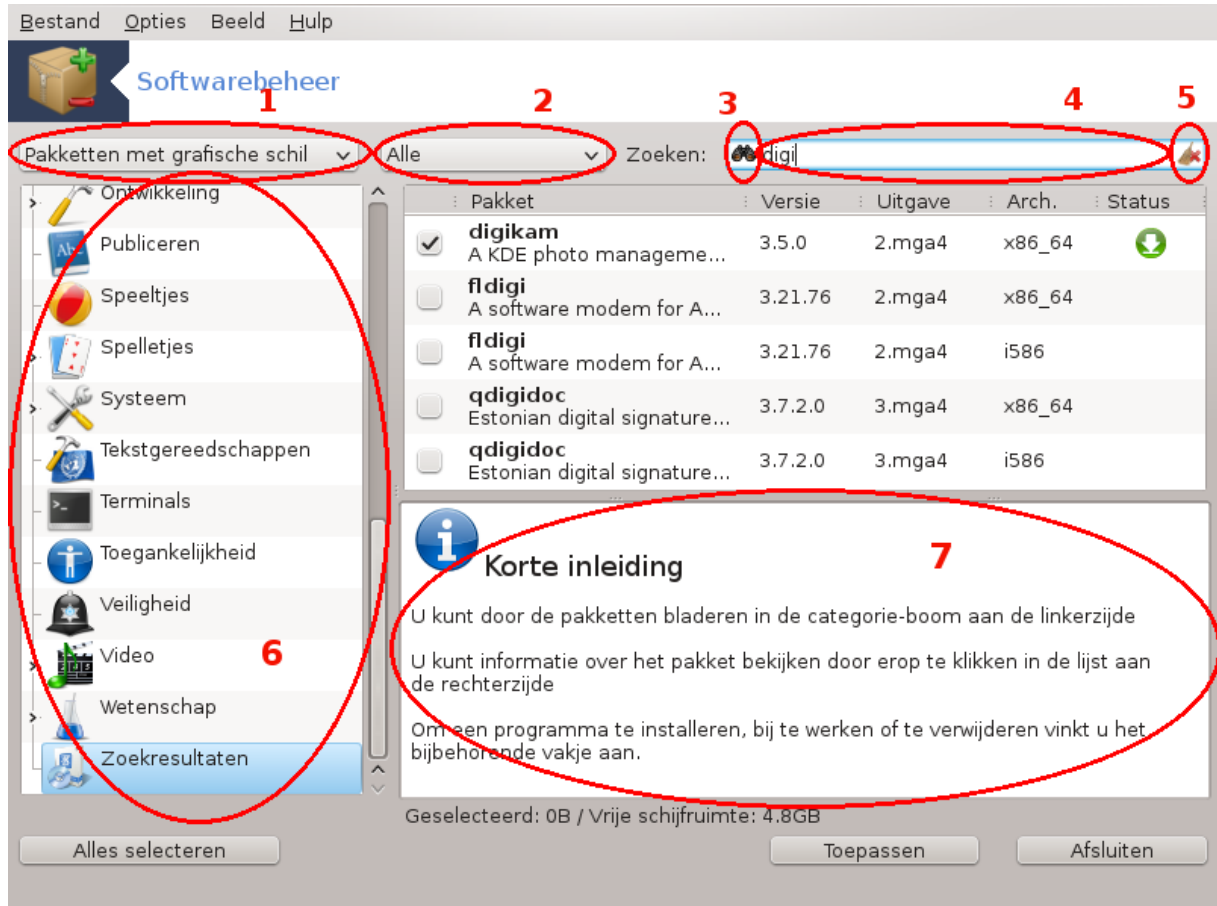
Bestand Opties Beeld Hulp

Softwarebeheer

1 2 3 4 5

Pakketten met grafische schil

Alle

Zoeken: digi

Ontwikkeling
Publiceren
Speeltjes
Spelletjes
Systeem
Tekstgereedschappen
Terminals
Toegankelijkheid
Veiligheid
Video
Wetenschap
Zoekresultaten

6

| | Pakket | Versie | Uitgave | Arch. | Status |
|---|---|---|---|---|---|
| ✔ | digikam A KDE photo manageme... | 3.5.0 | 2.mga4 | x86_64 | |
| | fldigi A software modem for A... | 3.21.76 | 2.mga4 | x86_64 | |
| | fldigi A software modem for A... | 3.21.76 | 2.mga4 | i586 | |
| | qdigidoc Estonian digital signature... | 3.7.2.0 | 3.mga4 | x86_64 | |
| | qdigidoc Estonian digital signature... | 3.7.2.0 | 3.mga4 | i586 | |

7

Korte inleiding

U kunt door de pakketten bladeren in de categorie-boom aan de linkerzijde

U kunt informatie over het pakket bekijken door erop te klikken in de lijst aan de rechterzijde

Om een programma te installeren, bij te werken of te verwijderen vinkt u het bijbehorende vakje aan.

Geselecteerd: 0B / Vrije schijfruimte: 4.8GB

Alles selecteren

Toepassen

Afsluiten